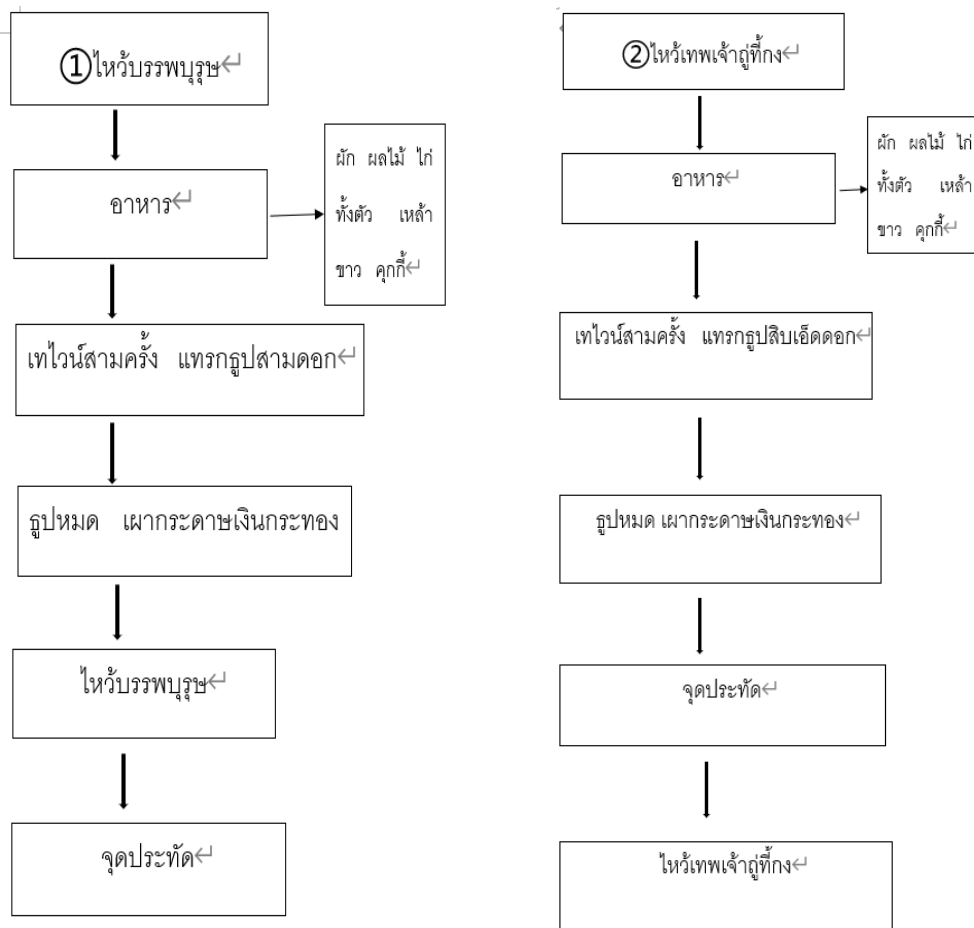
①ไหว้บรรพบุรุษ

อาหาร

ผัก ผลไม้ ไก่ทั้งตัว เหล้าขาว คุกกี้

เทไวน์สามครั้ง แทรกธูปสามดอก

ธูปหมด เผากระดาษเงินกระทอง

ไหว้บรรพบุรุษ

จุดประทัด

②ไหว้เทพเจ้าฏู่ที้กง

อาหาร

ผัก ผลไม้ ไก่ทั้งตัว เหล้าขาว คุกกี้

เทไวน์สามครั้ง แทรกธูปสิบเอ็ดดอก

ธูปหมด เผากระดาษเงินกระทอง

จุดประทัด

ไหว้เทพเจ้าฏู่ที้กง